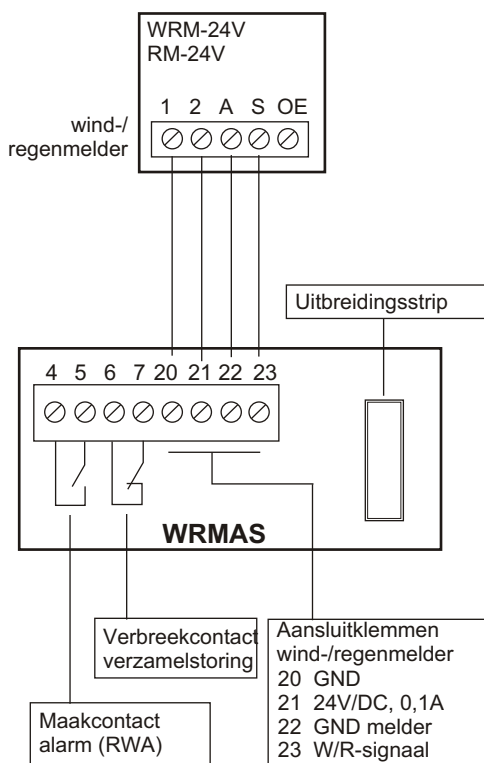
WRM-24V
RM-24V

1 2 A S OE

wind-/
regenmelder

Uitbreidingsstrip

4 5 6 7 20 21 22 23

WRMAS

Verbreekcontact
verzamelstoring

Aansluitklemmen
wind-/regenmelder
20 GND
21 24V/DC, 0,1A
22 GND melder
23 W/R-signaal

Maakcontact
alarm (RWA)